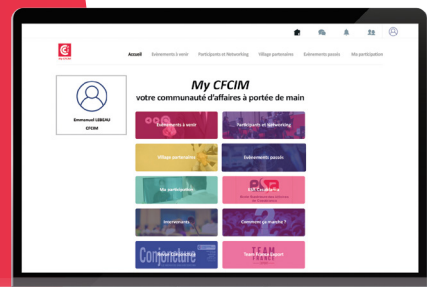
Accueil Evénements à venir Participants et Networking Village partenaires Evénements passés Ma participation

Emmanuel LEBEAU
CFCIM

My CFCIM
votre communauté d'affaires à portée de main

Evénements à venir
Participants et Networking
Village partenaires
Evénements passés
Ma participation
Edit Conjoncture
Interventions
Comment ça marche ?
Conjoncture
Team France Export